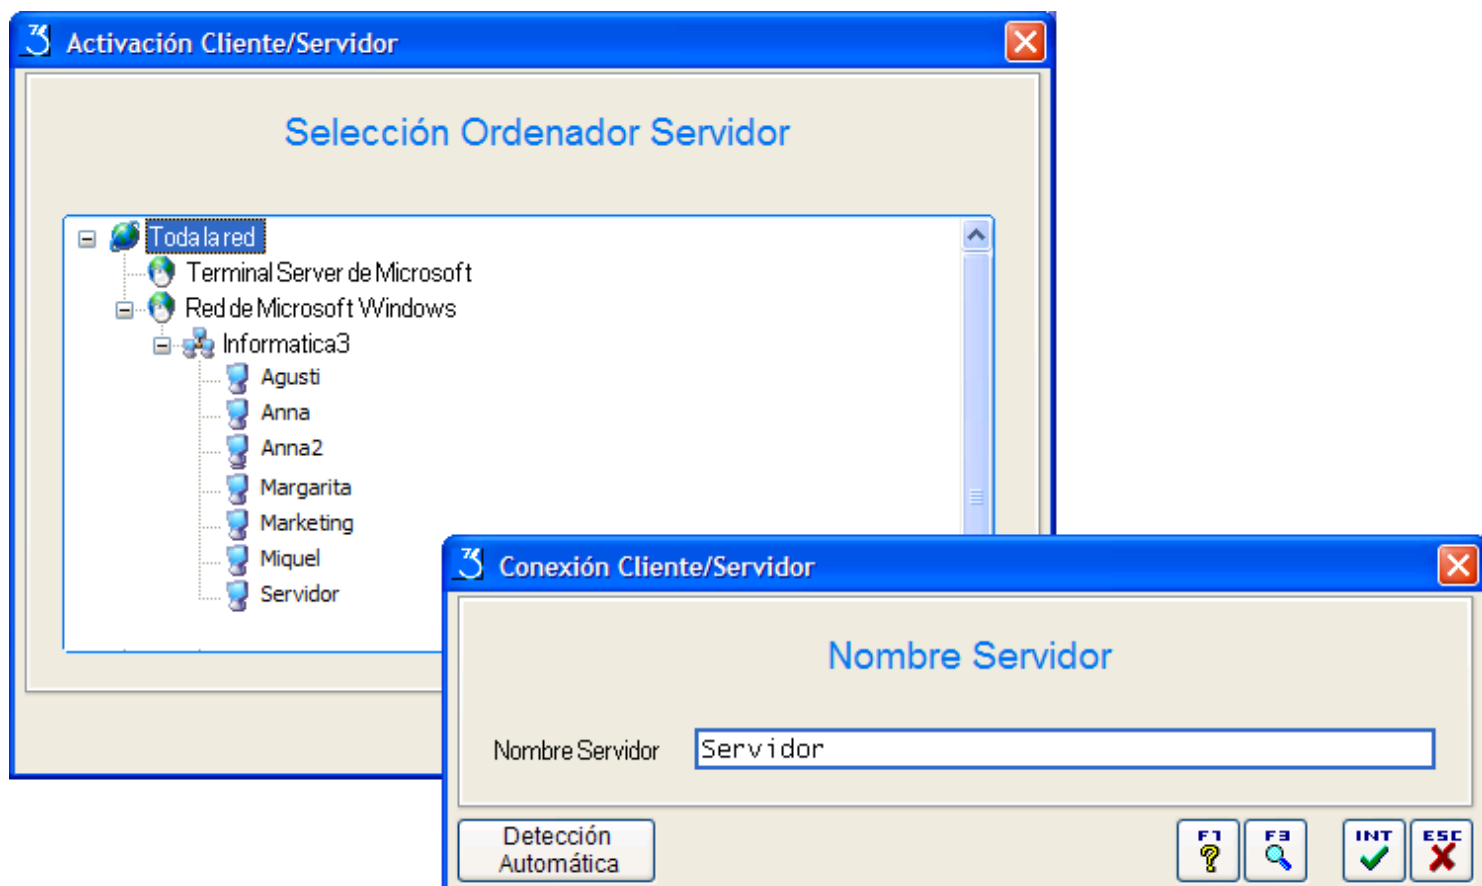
Activación Cliente/Servidor

Selección Ordenador Servidor

Toda la red
Terminal Server de Microsoft
Red de Microsoft Windows
Informatica3
Agusti
Anna
Anna2
Margarita
Marketing
Miquel
Servidor

Conexión Cliente/Servidor

Nombre Servidor

Nombre Servidor Servidor

Detección Automática

F1
F3
INT
ESC